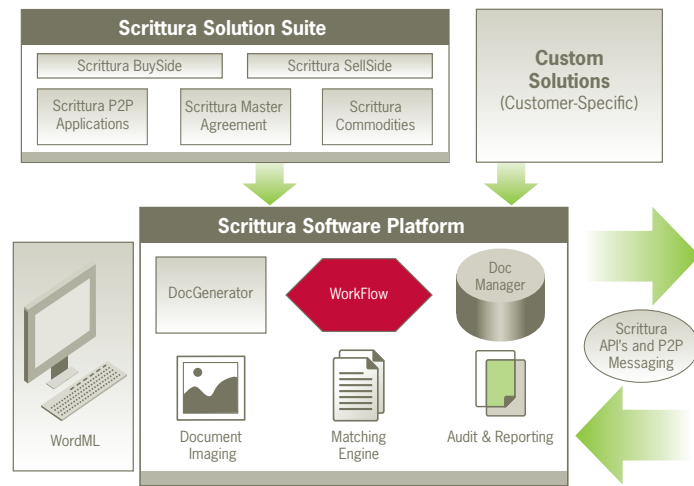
Scrittura Solution Suite

Scrittura BuySide

Scrittura SellSide

Scrittura P2P Applications

Scrittura Master Agreement

Scrittura Commodities

Custom Solutions
(Customer-Specific)

Scrittura Software Platform

DocGenerator

WorkFlow

Doc Manager

Scrittura API's and P2P Messaging

WordML

Document Imaging

Matching Engine

Audit & Reporting